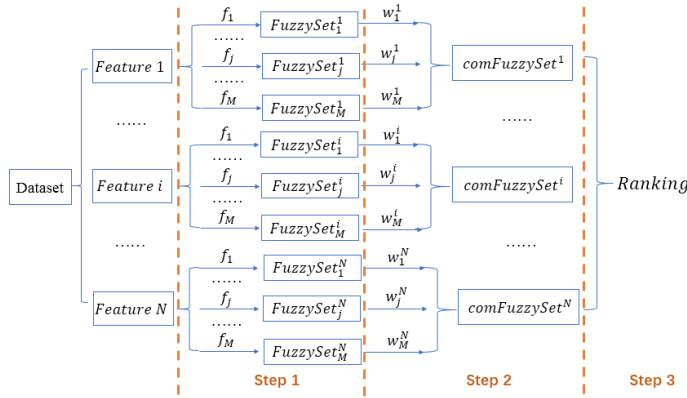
Dataset

$Feature\ 1$

……

$Feature\ i$

……

$Feature\ N$

$f_1$
……
$f_j$
……
$f_M$

$FuzzySet_1^1$
$FuzzySet_j^1$
$FuzzySet_M^1$

$f_1$
……
$f_j$
……
$f_M$

$FuzzySet_1^i$
$FuzzySet_j^i$
$FuzzySet_M^i$

$f_1$
……
$f_j$
……
$f_M$

$FuzzySet_1^N$
$FuzzySet_j^N$
$FuzzySet_M^N$

$w_1^1$
$w_j^1$
$w_M^1$

$w_1^i$
$w_j^i$
$w_M^i$

$w_1^N$
$w_j^N$
$w_M^N$

$comFuzzySet^1$

……

$comFuzzySet^i$

……

$comFuzzySet^N$

$Ranking$

Step 1

Step 2

Step 3